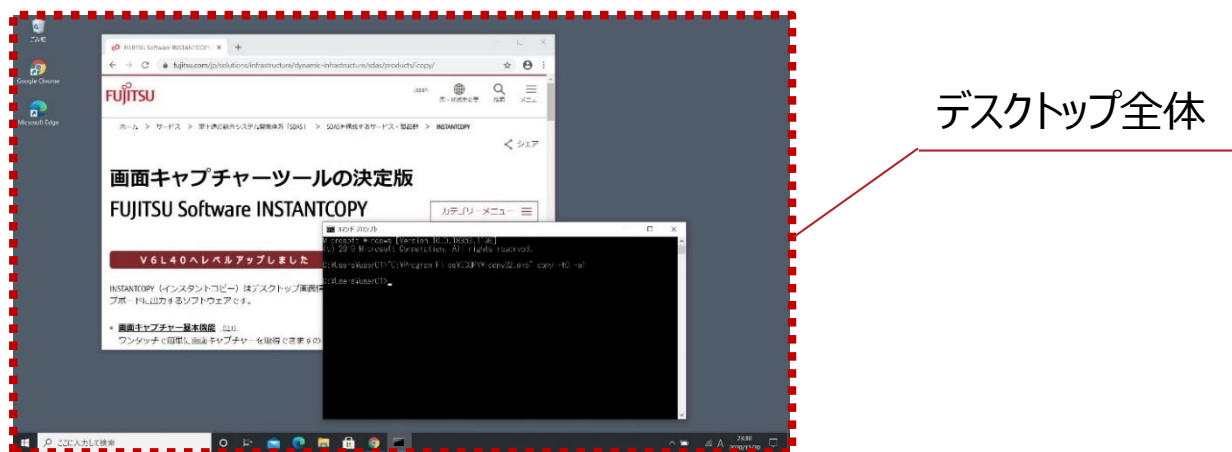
ごみ箱

Google Chrome

Microsoft Edge

FUJITSU Software INSTANTCOPY ×

fujitsu.com/jp/solutions/infrastructure/dynamic-infrastructure/sdas/products/copy/

FUJITSU

Japan

ホーム > サービス > 富士通の顧客システム開発体系（SDAS） > SDASを構成するサービス・製品群 > INSTANTCOPY

シェア

画面キャプチャーツールの決定版

FUJITSU Software INSTANTCOPY

カテゴリーメニュー

V6L40へレベルアップしました

INSTANTCOPY（インスタントコピー）はデスクトップ画面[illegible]プボードに出力するソフトウェアです。

画面キャプチャー基本機能 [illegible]
ワンタッチで簡単に画面キャプチャーを取得できます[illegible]

コマンド プロンプト

Microsoft Windows [Version 10.0.18363.1198]
(c) 2019 Microsoft Corporation. All rights reserved.

C:\Users\user01>"C:\Program Files\ICOPY\icopy32.exe" copy -t0 -o1

C:\Users\user01>

ここに入力して検索

デスクトップ全体